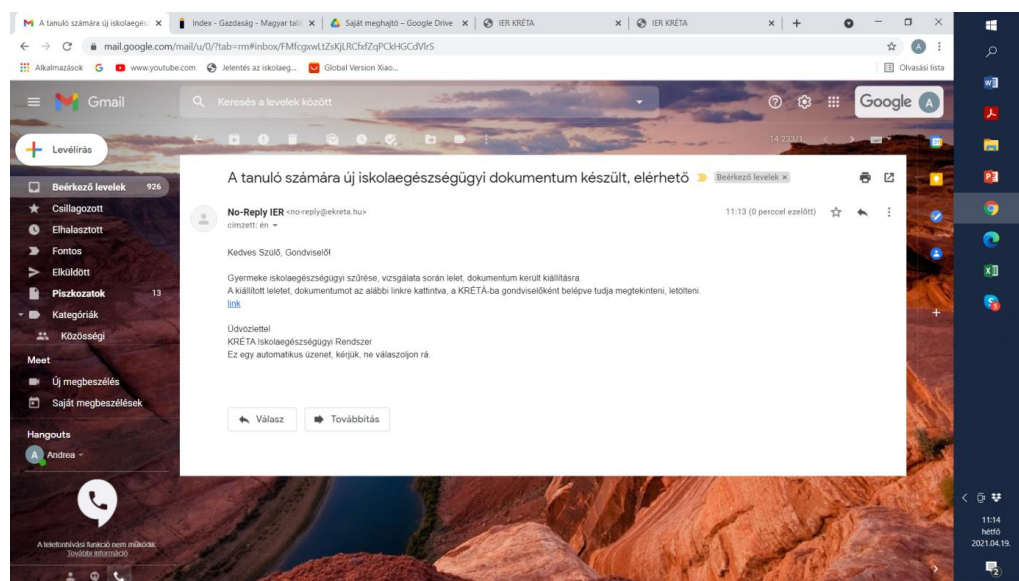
A tanuló számára új iskolaegész ×
Index - Gazdaság - Magyar tal ×
Saját meghajtó – Google Drive ×
IER KRÉTA ×
IER KRÉTA ×
+

mail.google.com/mail/u/0/?tab=rm#inbox/FMfcgxwLtZsKjLRCfxfZqPCkHGCdVlrS

Alkalmazások
www.youtube.com
Jelentés az iskolaeg...
Global Version Xiao...
Olvasási lista

Gmail
Keresés a levelek között
Google A

Levélírás
Beérkező levelek 926
Csillagozott
Elhalasztott
Fontos
Elküldött
Piszkozatok 13
Kategóriák
Közösségi
Meet
Új megbeszélés
Saját megbeszélések
Hangouts
Andrea

A telefonhívási funkció nem működik.
További információ

14 233/1

A tanuló számára új iskolaegészségügyi dokumentum készült, elérhető
Beérkező levelek ×

No-Reply IER <no-reply@ekreta.hu>
címzett: én
11:13 (0 perccel ezelőtt)

Kedves Szülő, Gondviselő!

Gyermeke iskolaegészségügyi szűrése, vizsgálata során lelet, dokumentum került kiállításra.
A kiállított leletet, dokumentumot az alábbi linkre kattintva, a KRÉTÁ-ba gondviselőként belépve tudja megtekinteni, letölteni.
link

Üdvözlettel
KRÉTA Iskolaegészségügyi Rendszer
Ez egy automatikus üzenet, kérjük, ne válaszoljon rá.

Válasz
Továbbítás

11:14
hétfő
2021.04.19.